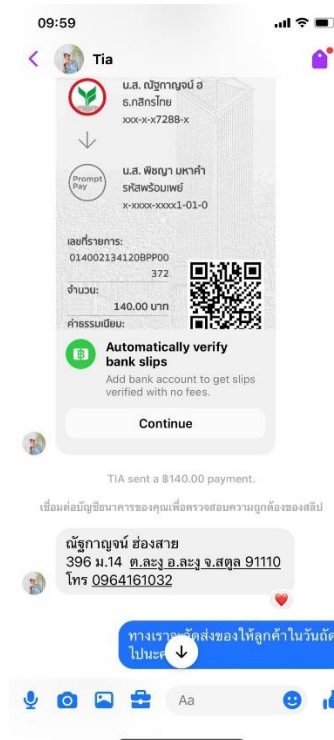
09:59

Tia

น.ส. ณัฐกาญจน์ ฮ
ธ.กสิกรไทย
xxx-x-x7288-x

Prompt Pay

น.ส. พิชญา มหาคำ
รหัสพร้อมเพย์
x-xxxx-xxxx1-01-0

เลขที่รายการ:
014002134120BPP00
372

จำนวน:
140.00 บาท

ค่าธรรมเนียม:

Automatically verify bank slips
Add bank account to get slips verified with no fees.

Continue

TIA sent a ฿140.00 payment.

เชื่อมต่อบัญชีธนาคารของคุณเพื่อตรวจสอบความถูกต้องของสลิป

ณัฐกาญจน์ ฮ่องสาย
396 ม.14 ต.ละงู อ.ละงู จ.สตูล 91110
โทร 0964161032

ทางเรา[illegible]จัดส่งของให้ลูกค้าในวันถัด
ไปนะค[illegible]

Aa